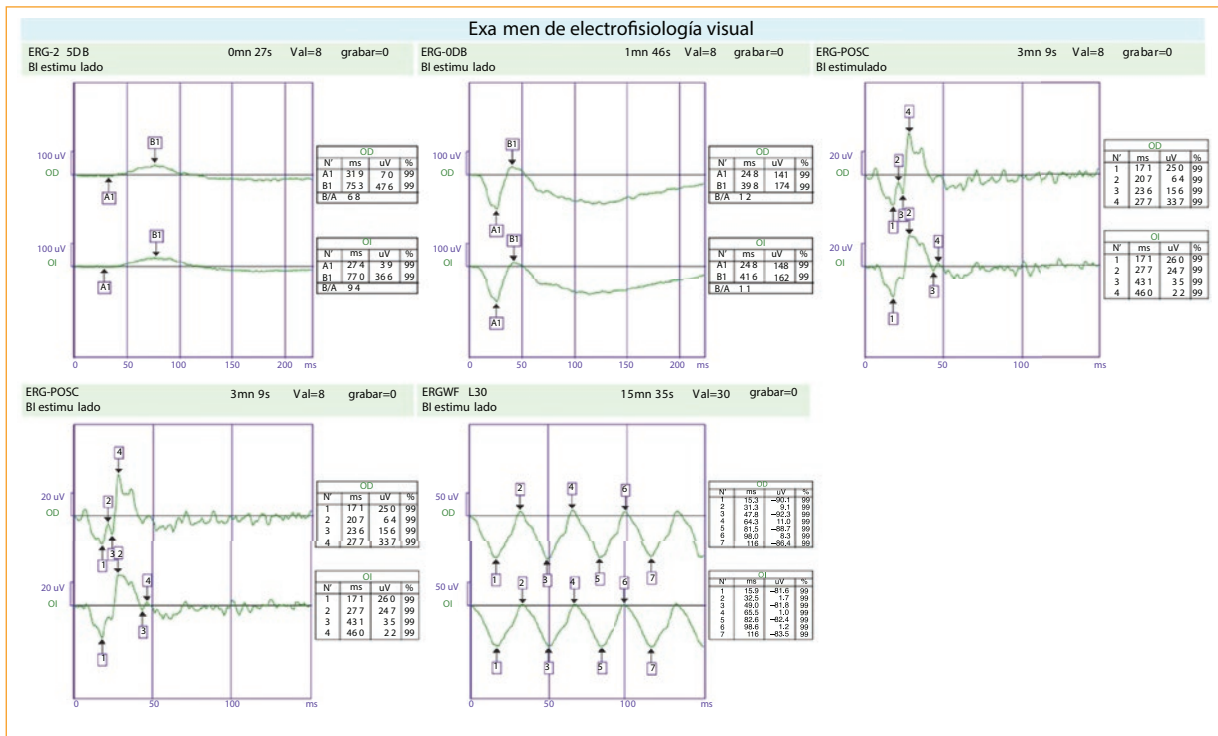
Exa men de electrofisiología visual

ERG-2 5DB 0mn 27s Val=8 grabar=0
BI estimu lado

100 uV
OD
100 uV
OI

B1
A1
B1
A1

| OD | | | |
|---|---|---|---|
| N' | ms | uV | % |
| A1 | 31 9 | 7 0 | 99 |
| B1 | 75 3 | 47 6 | 99 |
| B/A | 6 8 | | |

| OI | | | |
|---|---|---|---|
| N' | ms | uV | % |
| A1 | 27 4 | 3 9 | 99 |
| B1 | 77 0 | 36 6 | 99 |
| B/A | 9 4 | | |

0 50 100 150 200 ms

ERG-0DB 1mn 46s Val=8 grabar=0
BI estimu lado

100 uV
OD
100 uV
OI

B1
A1
B1
A1

| OD | | | |
|---|---|---|---|
| N' | ms | uV | % |
| A1 | 24 8 | 141 | 99 |
| B1 | 39 8 | 174 | 99 |
| B/A | 1 2 | | |

| OI | | | |
|---|---|---|---|
| N' | ms | uV | % |
| A1 | 24 8 | 148 | 99 |
| B1 | 41 6 | 162 | 99 |
| B/A | 1 1 | | |

0 50 100 150 200 ms

ERG-POSC 3mn 9s Val=8 grabar=0
BI estimulado

20 uV
OD
20 uV
OI

4
2
1 3 2
4
1 3

| OD | | | |
|---|---|---|---|
| N' | ms | uV | % |
| 1 | 17 1 | 25 0 | 99 |
| 2 | 20 7 | 6 4 | 99 |
| 3 | 23 6 | 15 6 | 99 |
| 4 | 27 7 | 33 7 | 99 |

| OI | | | |
|---|---|---|---|
| N' | ms | uV | % |
| 1 | 17 1 | 26 0 | 99 |
| 2 | 27 7 | 24 7 | 99 |
| 3 | 43 1 | 3 5 | 99 |
| 4 | 46 0 | 2 2 | 99 |

0 50 100 ms

ERG-POSC 3mn 9s Val=8 grabar=0
BI estimu lado

20 uV
OD
20 uV
OI

4
2
1 3 2
4
3
1

| OD | | | |
|---|---|---|---|
| N' | ms | uV | % |
| 1 | 17 1 | 25 0 | 99 |
| 2 | 20 7 | 6 4 | 99 |
| 3 | 23 6 | 15 6 | 99 |
| 4 | 27 7 | 33 7 | 99 |

| OI | | | |
|---|---|---|---|
| N' | ms | uV | % |
| 1 | 17 1 | 26 0 | 99 |
| 2 | 27 7 | 24 7 | 99 |
| 3 | 43 1 | 3 5 | 99 |
| 4 | 46 0 | 2 2 | 99 |

0 50 100 ms

ERGWF L30 15mn 35s Val=30 grabar=0
BI estimu lado

50 uV
OD
50 uV
OI

2 4 6
1 3 5 7
2 4 6
1 3 5 7

| OD | | | |
|---|---|---|---|
| N' | ms | uV | % |
| 1 | 15.3 | −90.1 | 99 |
| 2 | 31.3 | 9.1 | 99 |
| 3 | 47.8 | −92.3 | 99 |
| 4 | 64.3 | 11.0 | 99 |
| 5 | 81.5 | −88.7 | 99 |
| 6 | 98.0 | 8.3 | 99 |
| 7 | 116 | −86.4 | 99 |

| OI | | | |
|---|---|---|---|
| N' | ms | uV | % |
| 1 | 15.9 | −81.6 | 99 |
| 2 | 32.5 | 1.7 | 99 |
| 3 | 49.0 | −81.8 | 99 |
| 4 | 65.5 | 1.0 | 99 |
| 5 | 82.6 | −82.4 | 99 |
| 6 | 98.6 | 1.2 | 99 |
| 7 | 116 | −83.5 | 99 |

0 50 100 ms